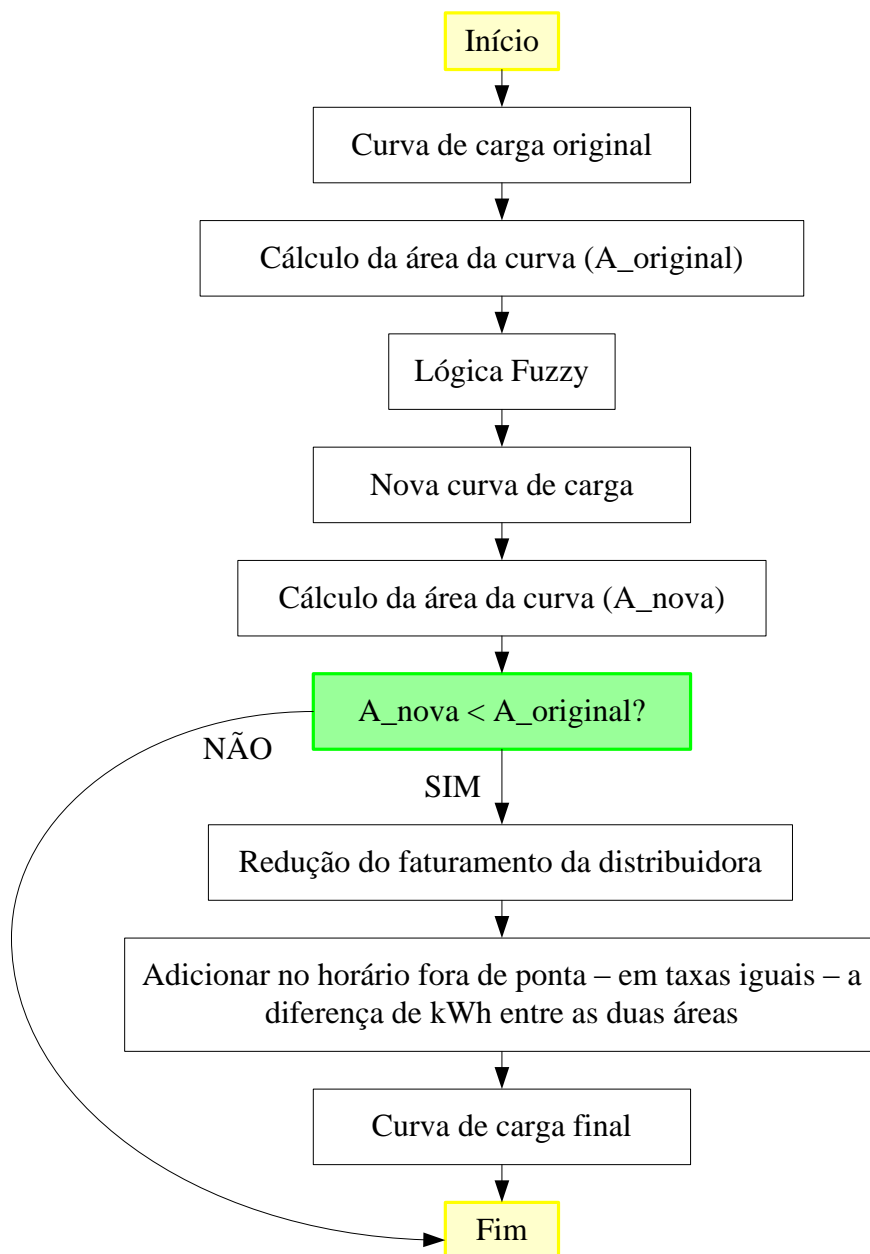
Início

Curva de carga original

Cálculo da área da curva (A_original)

Lógica Fuzzy

Nova curva de carga

Cálculo da área da curva (A_nova)

A_nova < A_original?

NÃO

SIM

Redução do faturamento da distribuidora

Adicionar no horário fora de ponta – em taxas iguais – a diferença de kWh entre as duas áreas

Curva de carga final

Fim